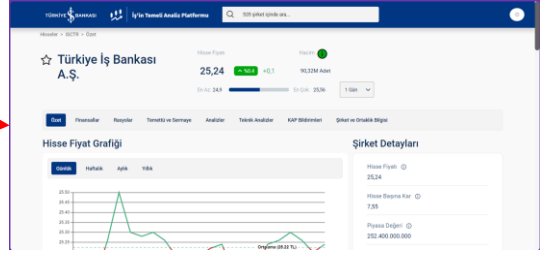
TÜRKİYE İŞ BANKASI | İş'in Temeli Analiz Platformu

Hisseler > ISCTR > Özet

☆ Türkiye İş Bankası A.Ş.

Hisse Fiyatı
25,24 %0.4 +0,1

Hacim
90,32M Adet

En Az: 24,9 En Çok: 25,56

1 Gün

Özet Finansallar Rasyolar Temettü ve Sermaye Analizler Teknik Analizler KAP Bildirimleri Şirket ve Ortaklık Bilgisi

Hisse Fiyat Grafiği

Günlük Haftalık Aylık Yıllık

25.50
25.45
25.40
25.35
25.30
25.25
25.20

Ortalama (25.22 TL)

Şirket Detayları

Hisse Fiyatı
25,24

Hisse Başına Kar
7,55

Piyasa Değeri
252.400.000.000